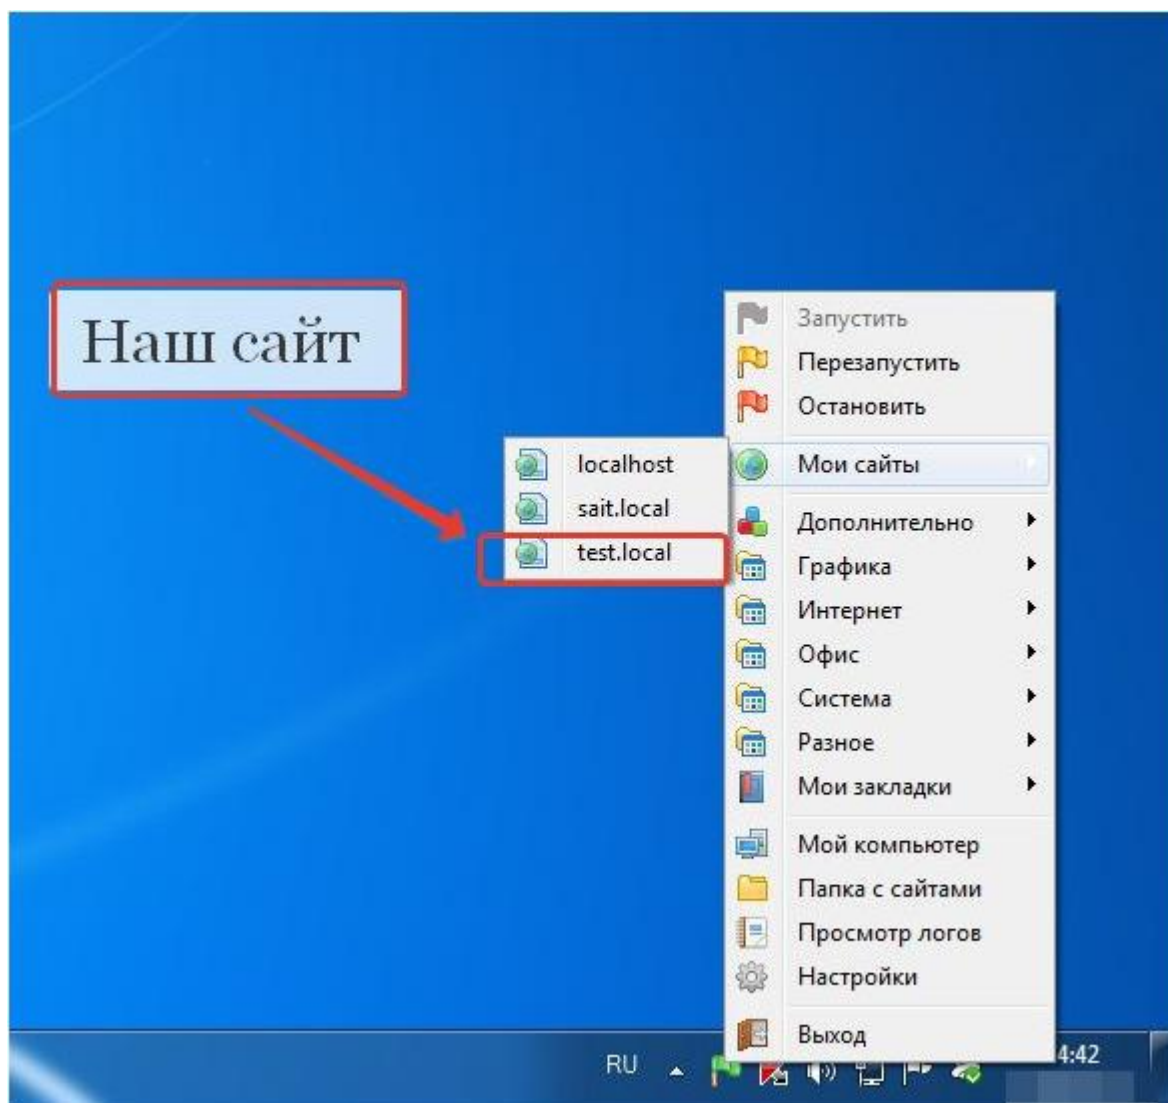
Наш сайт

localhost
sait.local
test.local

Запустить
Перезапустить
Остановить
Мои сайты
Дополнительно
Графика
Интернет
Офис
Система
Разное
Мои закладки
Мой компьютер
Папка с сайтами
Просмотр логов
Настройки
Выход

RU
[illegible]4:42